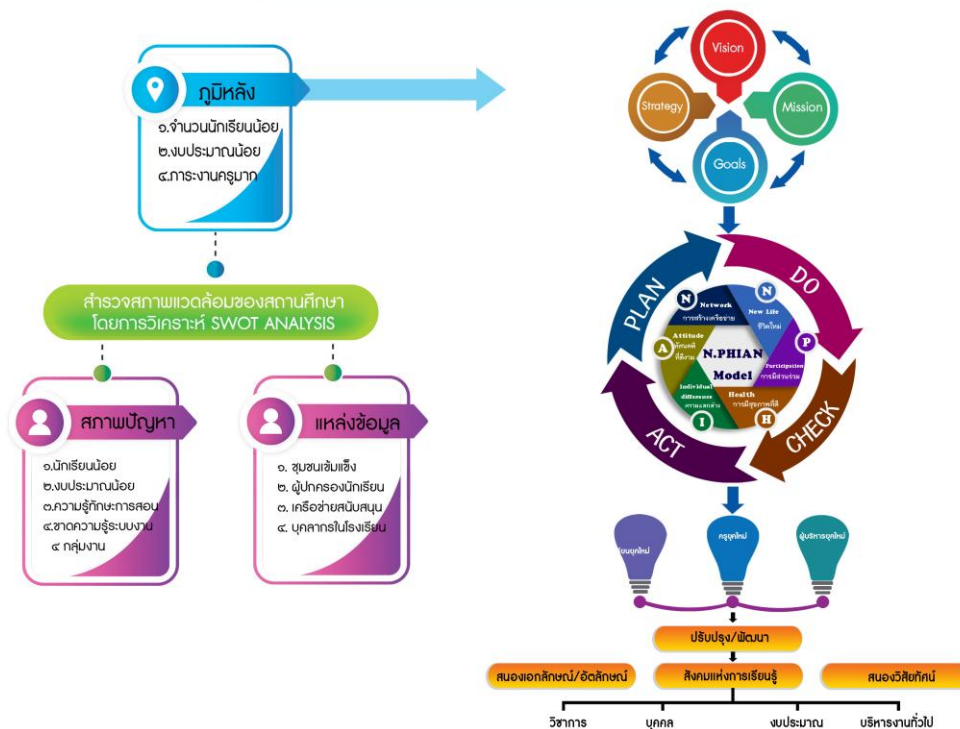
ภูมิหลัง
๑.จำนวนนักเรียนน้อย
๒.งบประมาณน้อย
๔.ภาระงานครูมาก

สำรวจสภาพแวดล้อมของสถานศึกษา
โดยการวิเคราะห์ SWOT ANALYSIS

สภาพปัญหา
๑.นักเรียนน้อย
๒.งบประมาณน้อย
๓.ความรู้ทักษะการสอน
๔.ขาดความรู้ระบบงาน
๔ กลุ่มงาน

แหล่งข้อมูล
๑. ชุมชนเข้มแข็ง
๒. ผู้ปกครองนักเรียน
๓. เครือข่ายสนับสนุน
๔. บุคลากรในโรงเรียน

Vision
Strategy
Mission
Goals

PLAN
DO
CHECK
ACT

N Network การสร้างเครือข่าย
N New Life ชีวิตใหม่
P Participation การมีส่วนร่วม
H Health การมีสุขภาพดี
I Individual difference ความแตกต่าง
A Attitude ทัศนคติที่ดีต่องาน
N.PHIAN Model

นักเรียนยุคใหม่
ครูยุคใหม่
ผู้บริหารยุคใหม่

ปรับปรุง/พัฒนา
สนองเอกลักษณ์/อัตลักษณ์
สังคมแห่งการเรียนรู้
สนองวิสัยทัศน์

วิชาการ
บุคคล
งบประมาณ
บริหารงานทั่วไป